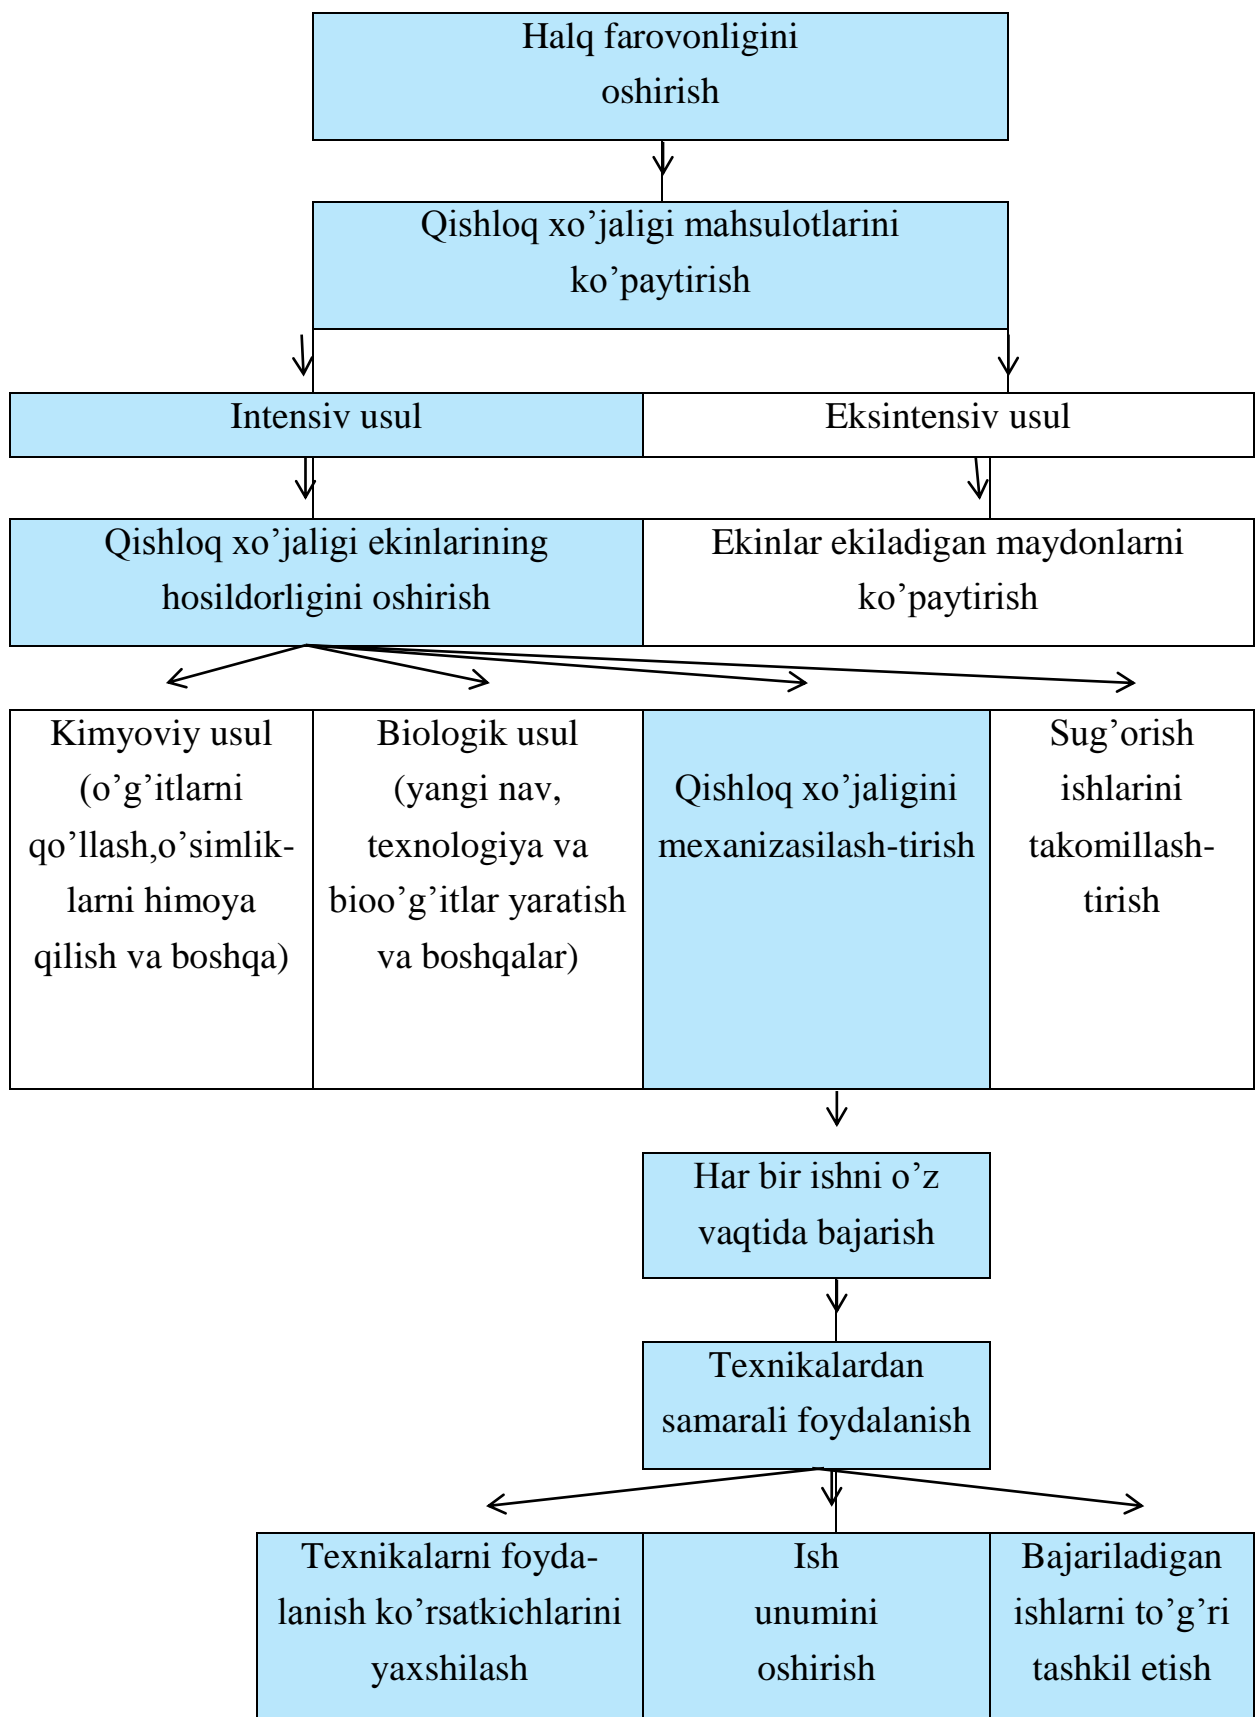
Halq farovonligini oshirish

Qishloq xo'jaligi mahsulotlarini ko'paytirish

Intensiv usul

Eksintensiv usul

Qishloq xo'jaligi ekinlarining hosildorligini oshirish

Ekinlar ekiladigan maydonlarni ko'paytirish

Kimyoviy usul (o'g'itlarni qo'llash,o'simliklarni himoya qilish va boshqa)

Biologik usul (yangi nav, texnologiya va bioo'g'itlar yaratish va boshqalar)

Qishloq xo'jaligini mexanizasilash-tirish

Sug'orish ishlarini takomillashtirish

Har bir ishni o'z vaqtida bajarish

Texnikalardan samarali foydalanish

Texnikalarni foydalanish ko'rsatkichlarini yaxshilash

Ish unumini oshirish

Bajariladigan ishlarni to'g'ri tashkil etish